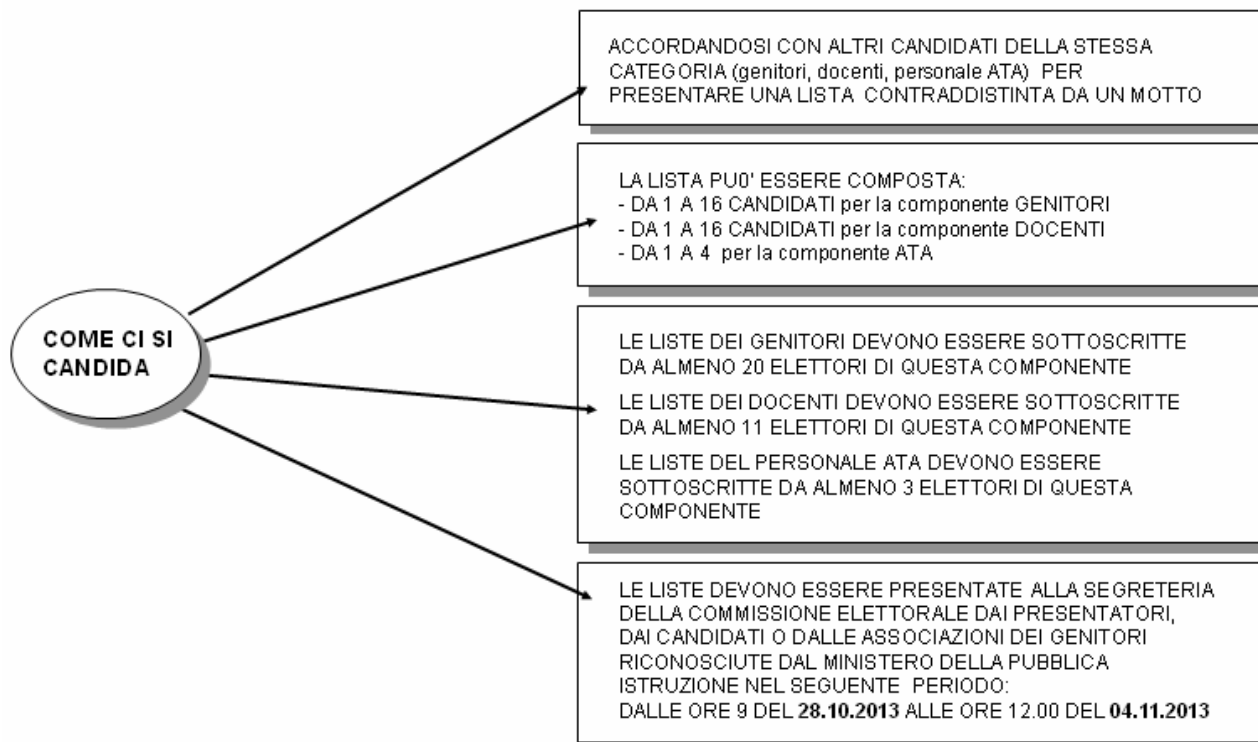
COME CI SI CANDIDA

ACCORDANDOSI CON ALTRI CANDIDATI DELLA STESSA CATEGORIA (genitori, docenti, personale ATA) PER PRESENTARE UNA LISTA CONTRADDISTINTA DA UN MOTTO

LA LISTA PU0' ESSERE COMPOSTA:
- DA 1 A 16 CANDIDATI per la componente GENITORI
- DA 1 A 16 CANDIDATI per la componente DOCENTI
- DA 1 A 4 per la componente ATA

LE LISTE DEI GENITORI DEVONO ESSERE SOTTOSCRITTE DA ALMENO 20 ELETTORI DI QUESTA COMPONENTE

LE LISTE DEI DOCENTI DEVONO ESSERE SOTTOSCRITTE DA ALMENO 11 ELETTORI DI QUESTA COMPONENTE

LE LISTE DEL PERSONALE ATA DEVONO ESSERE SOTTOSCRITTE DA ALMENO 3 ELETTORI DI QUESTA COMPONENTE

LE LISTE DEVONO ESSERE PRESENTATE ALLA SEGRETERIA DELLA COMMISSIONE ELETTORALE DAI PRESENTATORI, DAI CANDIDATI O DALLE ASSOCIAZIONI DEI GENITORI RICONOSCIUTE DAL MINISTERO DELLA PUBBLICA ISTRUZIONE NEL SEGUENTE PERIODO:
DALLE ORE 9 DEL 28.10.2013 ALLE ORE 12.00 DEL 04.11.2013